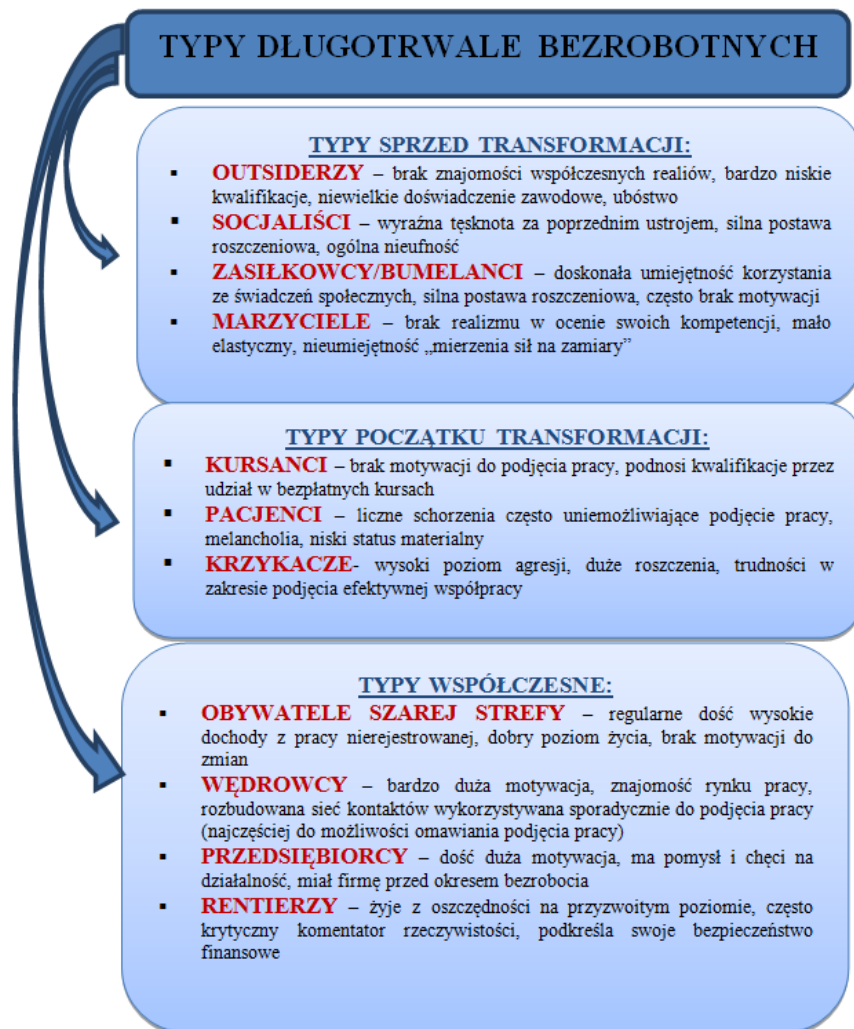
TYPY DŁUGOTRWALE BEZROBOTNYCH

TYPY SPRZED TRANSFORMACJI:

- OUTSIDERZY – brak znajomości współczesnych realiów, bardzo niskie kwalifikacje, niewielkie doświadczenie zawodowe, ubóstwo
- SOCJALIŚCI – wyraźna tęsknota za poprzednim ustrojem, silna postawa roszczeniowa, ogólna nieufność
- ZASIŁKOWCY/BUMELANCI – doskonała umiejętność korzystania ze świadczeń społecznych, silna postawa roszczeniowa, często brak motywacji
- MARZYCIELE – brak realizmu w ocenie swoich kompetencji, mało elastyczny, nieumiejętność „mierzenia sił na zamiary"

TYPY POCZĄTKU TRANSFORMACJI:

- KURSANCI – brak motywacji do podjęcia pracy, podnosi kwalifikacje przez udział w bezpłatnych kursach
- PACJENCI – liczne schorzenia często uniemożliwiające podjęcie pracy, melancholia, niski status materialny
- KRZYKACZE- wysoki poziom agresji, duże roszczenia, trudności w zakresie podjęcia efektywnej współpracy

TYPY WSPÓŁCZESNE:

- OBYWATELE SZAREJ STREFY – regularne dość wysokie dochody z pracy nierejestrowanej, dobry poziom życia, brak motywacji do zmian
- WĘDROWCY – bardzo duża motywacja, znajomość rynku pracy, rozbudowana sieć kontaktów wykorzystywana sporadycznie do podjęcia pracy (najczęściej do możliwości omawiania podjęcia pracy)
- PRZEDSIĘBIORCY – dość duża motywacja, ma pomysł i chęci na działalność, miał firmę przed okresem bezrobocia
- RENTIERZY – żyje z oszczędności na przyzwoitym poziomie, często krytyczny komentator rzeczywistości, podkreśla swoje bezpieczeństwo finansowe